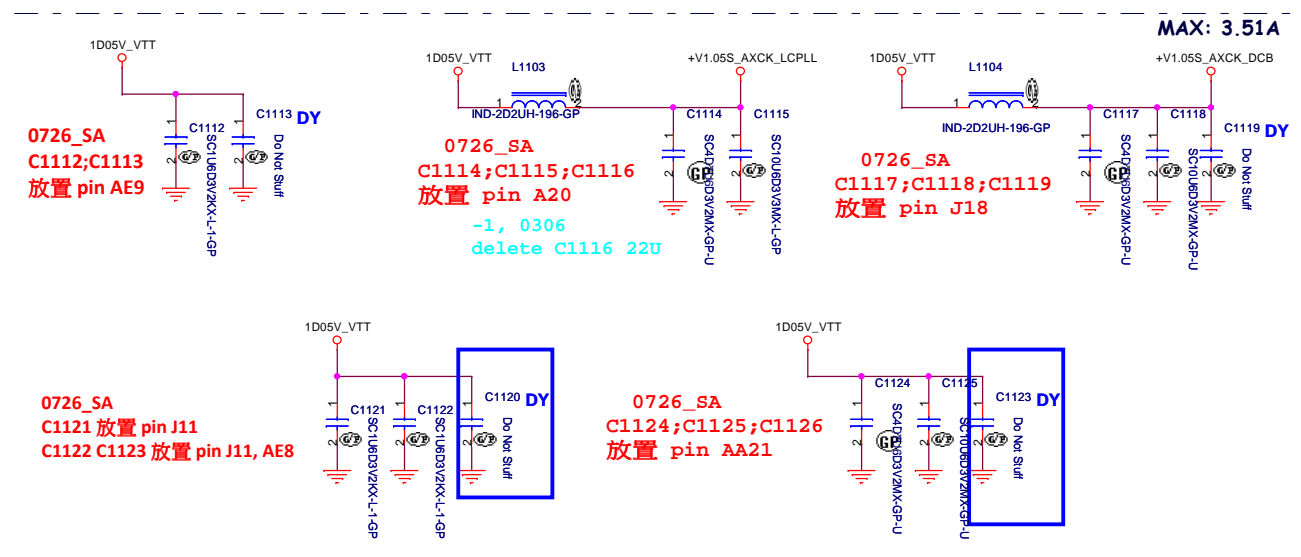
MAX: 3.51A

1D05V_VTT

C1112

C1113 DY

0726_SA
C1112;C1113
放置 pin AE9

SC1U6D3V2KX-L-1-GP

Do Not Stuff

1D05V_VTT

L1103

IND-2D2UH-196-GP

+V1.05S_AXCK_LCPLL

C1114

C1115

0726_SA
C1114;C1115;C1116
放置 pin A20

-1, 0306
delete C1116 22U

SC4D7U6D3V2MX-GP-U

SC10U6D3V3MX-L-GP

1D05V_VTT

L1104

IND-2D2UH-196-GP

+V1.05S_AXCK_DCB

C1117

C1118

C1119 DY

0726_SA
C1117;C1118;C1119
放置 pin J18

SC4D7U6D3V2MX-GP-U

SC10U6D3V2MX-GP-U

Do Not Stuff

1D05V_VTT

C1120 DY

C1121

C1122

0726_SA
C1121 放置 pin J11
C1122 C1123 放置 pin J11, AE8

SC1U6D3V2KX-L-1-GP

SC1U6D3V2KX-L-1-GP

Do Not Stuff

1D05V_VTT

C1124

C1125

C1123 DY

0726_SA
C1124;C1125;C1126
放置 pin AA21

SC4D7U6D3V2MX-GP-U

SC10U6D3V2MX-GP-U

Do Not Stuff